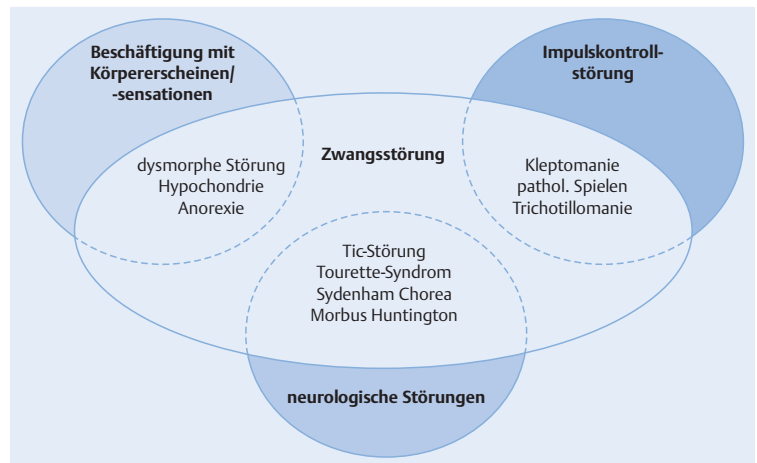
Beschäftigung mit Körpererscheinen/ -sensationen

Impulskontrollstörung

Zwangsstörung

dysmorphe Störung
Hypochondrie
Anorexie

Kleptomanie
pathol. Spielen
Trichotillomanie

Tic-Störung
Tourette-Syndrom
Sydenham Chorea
Morbus Huntington

neurologische Störungen